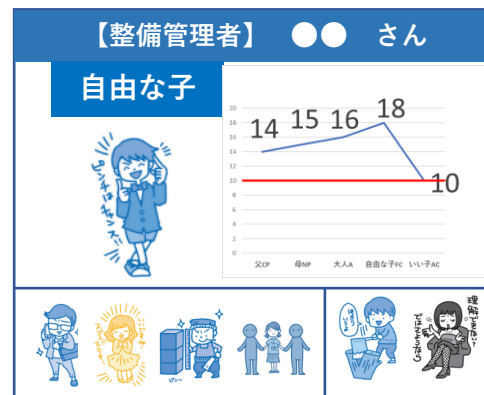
【整備管理者】 ●● さん

自由な子

ピンチはチャンス！

| | | | | |
|---|---|---|---|---|
| 父CP | 母NP | 大人A | 自由な子FC | いい子AC |
| 14 | 15 | 16 | 18 | 10 |

20
18
16
14
12
10
8
6
4
2
0

理解できない
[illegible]
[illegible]
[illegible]
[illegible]